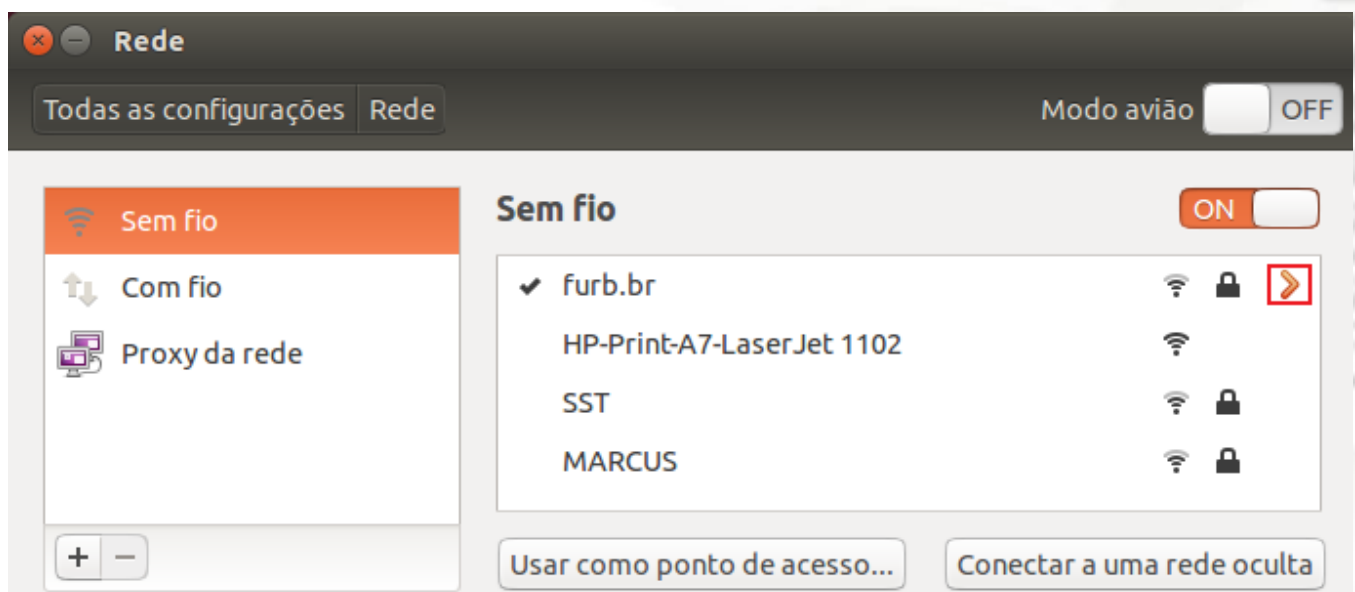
Rede

Todas as configurações | Rede

Modo avião OFF

Sem fio

Com fio

Proxy da rede

+ −

Sem fio

ON

✔ furb.br

HP-Print-A7-LaserJet 1102

SST

MARCUS

Usar como ponto de acesso...

Conectar a uma rede oculta